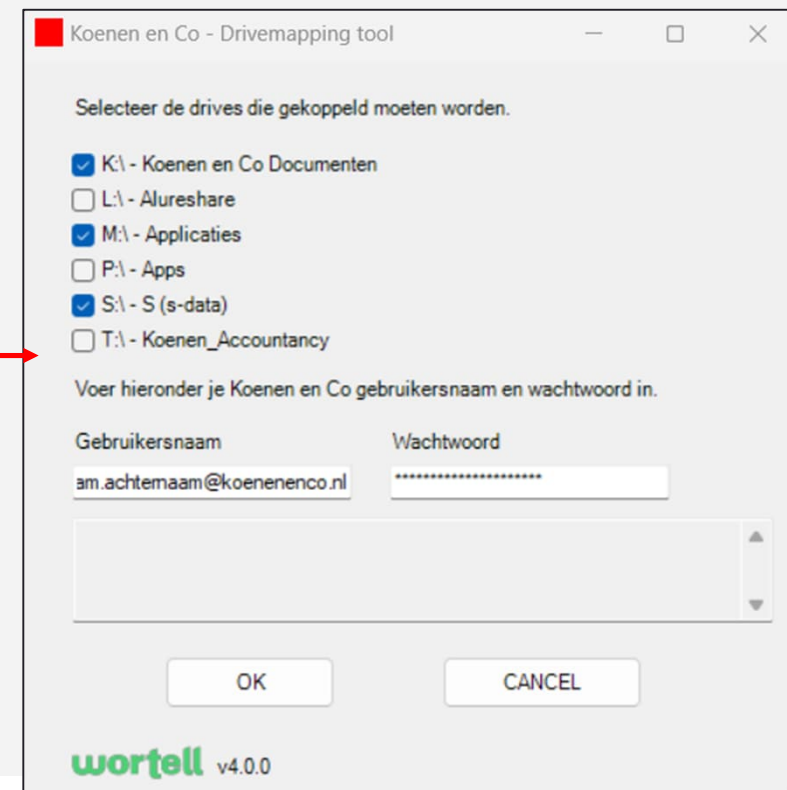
Koenen en Co - Drivemapping tool

Selecteer de drives die gekoppeld moeten worden.

K:\ - Koenen en Co Documenten
L:\ - Alureshare
M:\ - Applicaties
P:\ - Apps
S:\ - S (s-data)
T:\ - Koenen_Accountancy

Voer hieronder je Koenen en Co gebruikersnaam en wachtwoord in.

Gebruikersnaam
am.achternaam@koenenenco.nl

Wachtwoord
**********************

OK
CANCEL

wortell v4.0.0